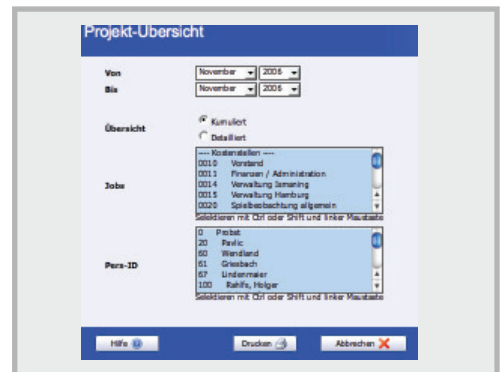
Projekt-Übersicht

Von November 2006
Bis November 2006

Übersicht
Kumuliert
Detailliert

Jobs
--- Kostenstellen ---
0010 Vorstand
0011 Finanzen / Administration
0014 Verwaltung Ismaning
0015 Verwaltung Hamburg
0020 Spielbeobachtung allgemein
Selektieren mit Ctrl oder Shift und linker Maustaste

Pers-ID
0 Probst
20 Pavlic
60 Wendland
61 Griesbach
67 Lindenmaier
100 Rahlfs, Holger
Selektieren mit Ctrl oder Shift und linker Maustaste

Hilfe
Drucken
Abbrechen